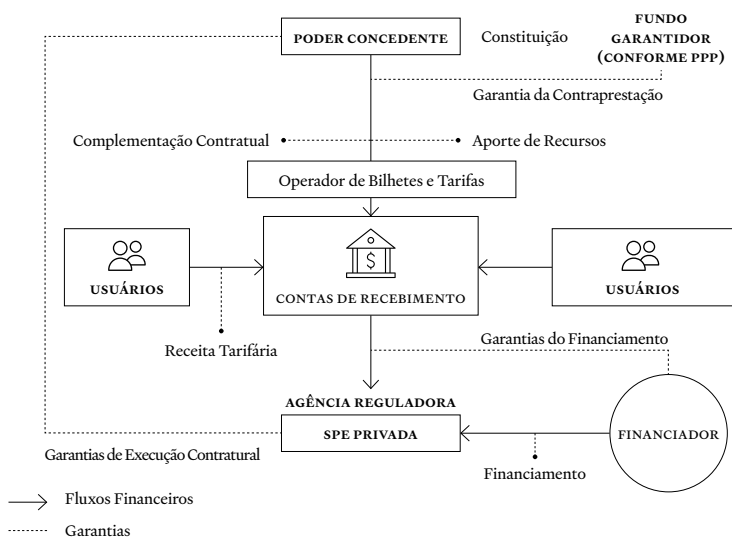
PODER CONCEDENTE

Constituição

FUNDO GARANTIDOR (CONFORME PPP)

Garantia da Contraprestação

Complementação Contratual

Aporte de Recursos

Operador de Bilhetes e Tarifas

USUÁRIOS

CONTAS DE RECEBIMENTO

USUÁRIOS

Receita Tarifária

Garantias do Financiamento

AGÊNCIA REGULADORA

SPE PRIVADA

FINANCIADOR

Garantias de Execução Contratural

Financiamento

Fluxos Financeiros

Garantias